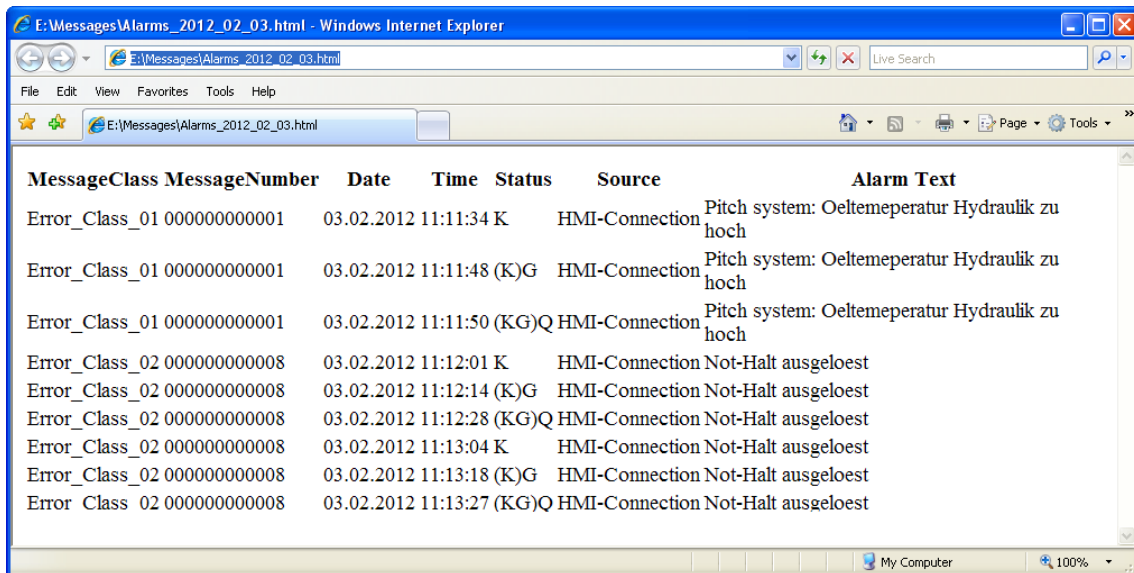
E:\Messages\Alarms_2012_02_03.html - Windows Internet Explorer

E:\Messages\Alarms_2012_02_03.html

Live Search

File Edit View Favorites Tools Help

E:\Messages\Alarms_2012_02_03.html

Page Tools

| MessageClass | MessageNumber | Date | Time | Status | Source | Alarm Text |
|---|---|---|---|---|---|---|
| Error_Class_01 | 000000000001 | 03.02.2012 | 11:11:34 | K | HMI-Connection | Pitch system: Oeltemeperatur Hydraulik zu hoch |
| Error_Class_01 | 000000000001 | 03.02.2012 | 11:11:48 | (K)G | HMI-Connection | Pitch system: Oeltemeperatur Hydraulik zu hoch |
| Error_Class_01 | 000000000001 | 03.02.2012 | 11:11:50 | (KG)Q | HMI-Connection | Pitch system: Oeltemeperatur Hydraulik zu hoch |
| Error_Class_02 | 000000000008 | 03.02.2012 | 11:12:01 | K | HMI-Connection | Not-Halt ausgeloest |
| Error_Class_02 | 000000000008 | 03.02.2012 | 11:12:14 | (K)G | HMI-Connection | Not-Halt ausgeloest |
| Error_Class_02 | 000000000008 | 03.02.2012 | 11:12:28 | (KG)Q | HMI-Connection | Not-Halt ausgeloest |
| Error_Class_02 | 000000000008 | 03.02.2012 | 11:13:04 | K | HMI-Connection | Not-Halt ausgeloest |
| Error_Class_02 | 000000000008 | 03.02.2012 | 11:13:18 | (K)G | HMI-Connection | Not-Halt ausgeloest |
| Error_Class_02 | 000000000008 | 03.02.2012 | 11:13:27 | (KG)Q | HMI-Connection | Not-Halt ausgeloest |

My Computer
100%